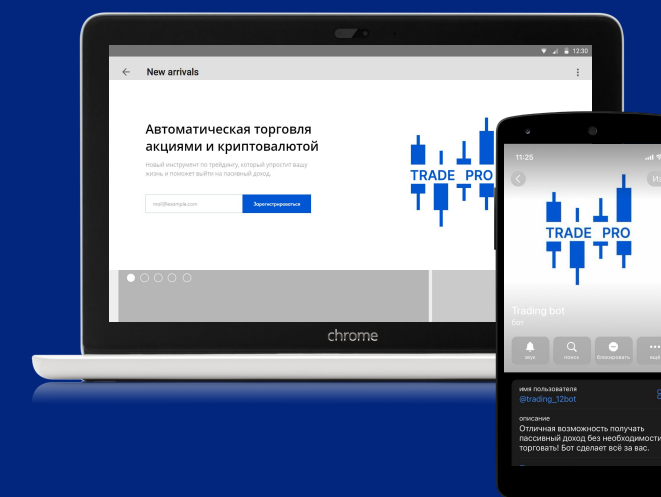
12:30

New arrivals

Автоматическая торговля акциями и криптовалютой

Новый инструмент по трейдингу, который упростит вашу жизнь и поможет выйти на пассивный доход.

mail@example.com

Зарегистрироваться

TRADE PRO

chrome

11:25

TRADE PRO

Trading bot

бот

звук

поиск

блокировать

ещё

имя пользователя

@trading_12bot

описание

Отличная возможность получать пассивный доход без необходимости торговать! Бот сделает всё за вас.